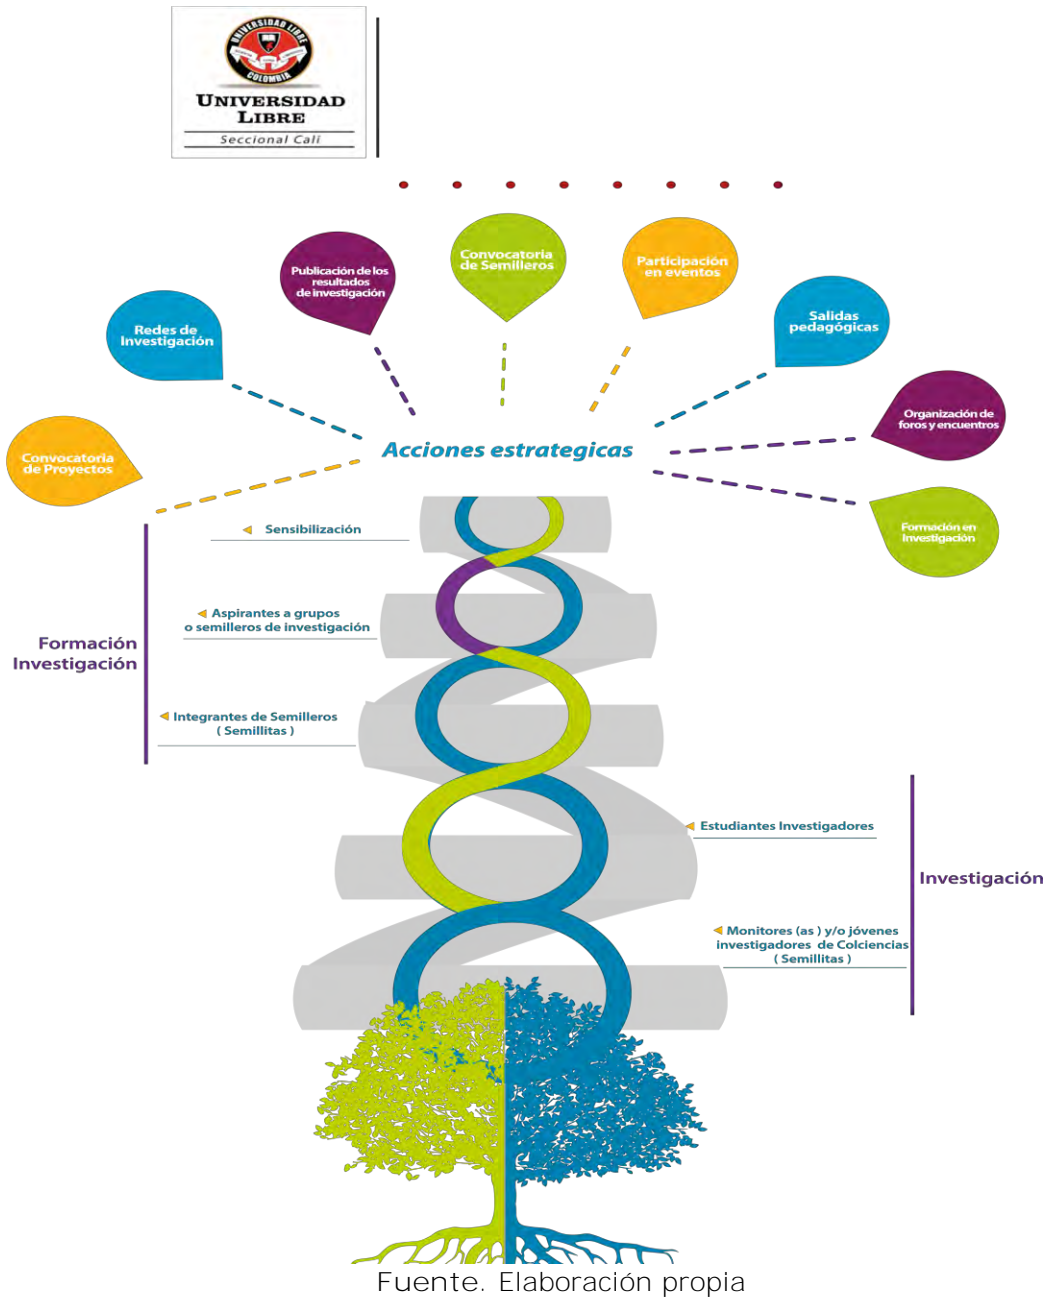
UNIVERSIDAD LIBRE
COLOMBIA
UNIVERSIDAD LIBRE
Seccional Cali

Convocatoria de Semilleros

Publicación de los resultados de investigación

Participación en eventos

Redes de Investigación

Salidas pedagógicas

Organización de foros y encuentros

Convocatoria de Proyectos

Acciones estrategicas

Formación en Investigación

Sensibilización

Aspirantes a grupos o semilleros de investigación

Formación Investigación

Integrantes de Semilleros ( Semillitas )

Estudiantes Investigadores

Investigación

Monitores (as ) y/o jóvenes investigadores de Colciencias ( Semillitas )

Fuente. Elaboración propia